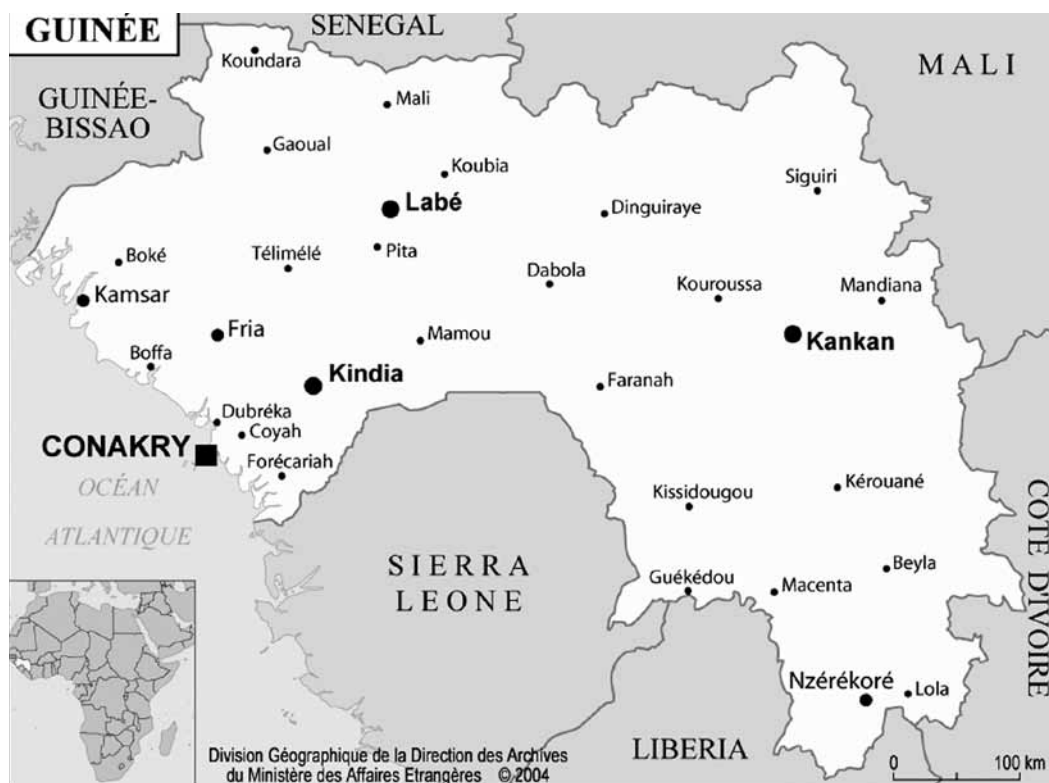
GUINÉE

SENEGAL

MALI

GUINÉE-BISSAO

Koundara

Mali

Gaoual

Koubia

Siguiri

Labé

Dinguiraye

Boké

Télimélé

Pita

Dabola

Kouroussa

Mandiana

Kamsar

Fria

Mamou

Kankan

Boffa

Kindia

Faranah

Dubréka

Coyah

CONAKRY

Forécariah

OCÉAN

ATLANTIQUE

Kissidougou

Kérouané

SIERRA LEONE

Guékédou

Macenta

Beyla

COTE D'IVOIRE

Nzérékoré

Lola

LIBERIA

Division Géographique de la Direction des Archives du Ministère des Affaires Etrangères © 2004

0

100 km